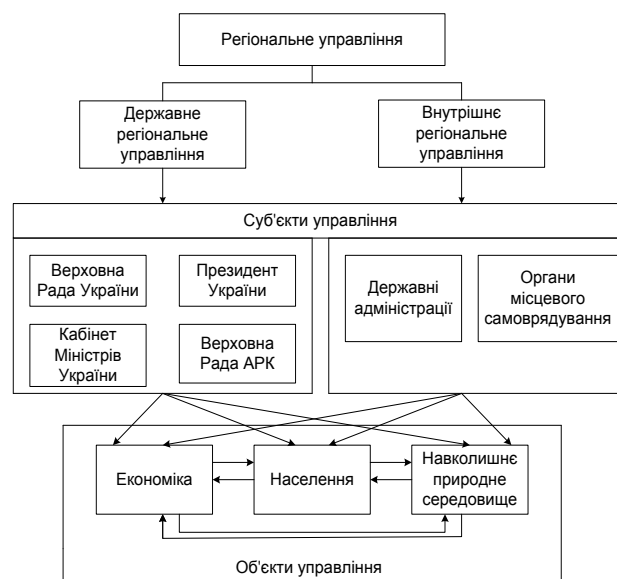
Регіональне управління

Державне регіональне управління

Внутрішнє регіональне управління

Суб'єкти управління

Верховна Рада України

Президент України

Кабінет Міністрів України

Верховна Рада АРК

Державні адміністрації

Органи місцевого самоврядування

Економіка

Населення

Навколишнє природне середовище

Об'єкти управління